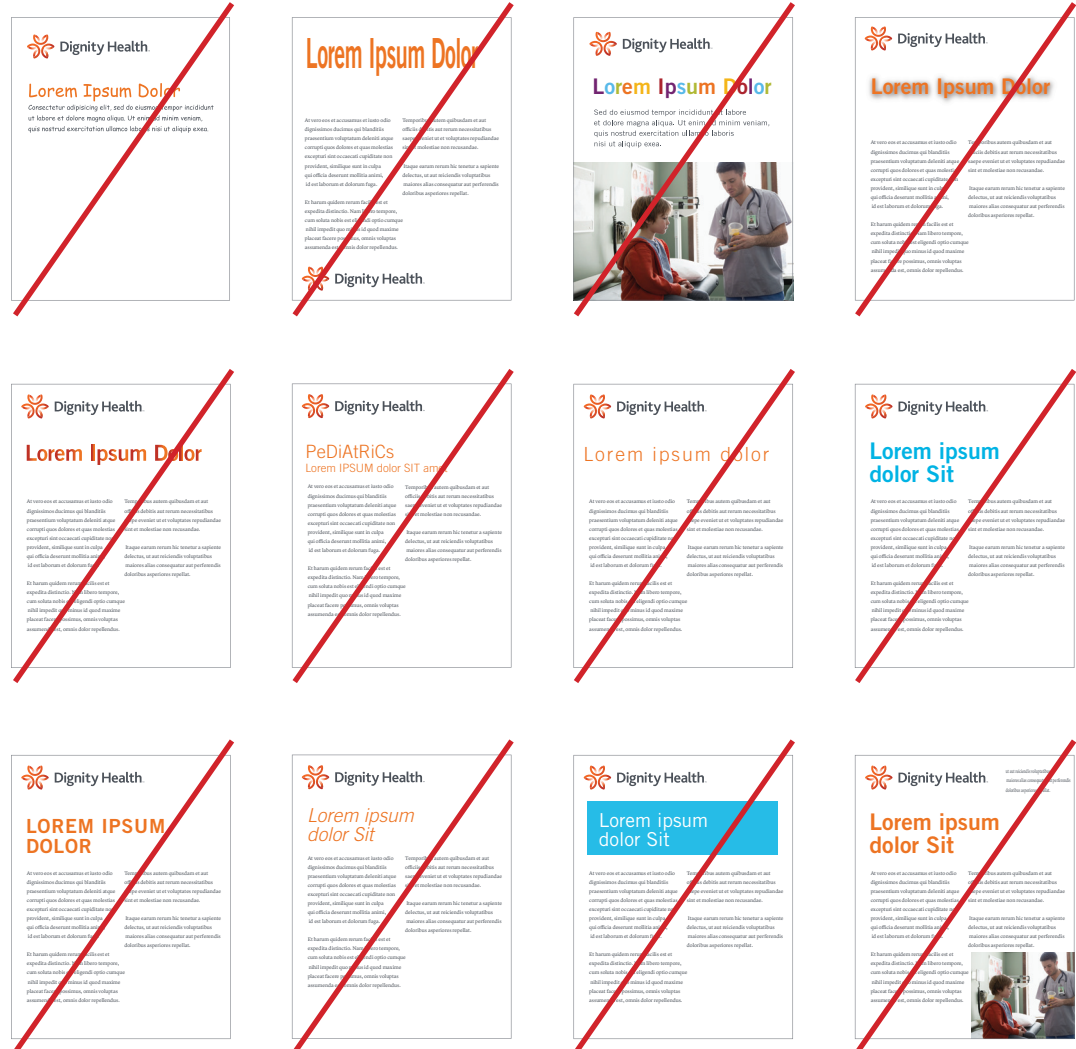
Dignity Health.

Lorem Ipsum Dolor

Consectetur adipisicing elit, sed do eiusmod tempor incididunt ut labore et dolore magna aliqua. Ut enim ad minim veniam, quis nostrud exercitation ullamco laboris nisi ut aliquip exea.

Lorem Ipsum Dolor

Dignity Health.

Dignity Health.

Lorem Ipsum Dolor

Sed do eiusmod tempor incididunt ut labore et dolore magna aliqua. Ut enim ad minim veniam, quis nostrud exercitation ullamco laboris nisi ut aliquip exea.

Dignity Health.

Lorem Ipsum Dolor

Dignity Health.

Lorem Ipsum Dolor

Dignity Health.

PeDiAtRiCs

Lorem IPSUM dolor SIT amet

Dignity Health.

Lorem ipsum dolor

Dignity Health.

Lorem ipsum dolor Sit

Dignity Health.

LOREM IPSUM DOLOR

Dignity Health.

Lorem ipsum dolor Sit

Dignity Health.

Lorem ipsum dolor Sit

Dignity Health.

Lorem ipsum dolor Sit